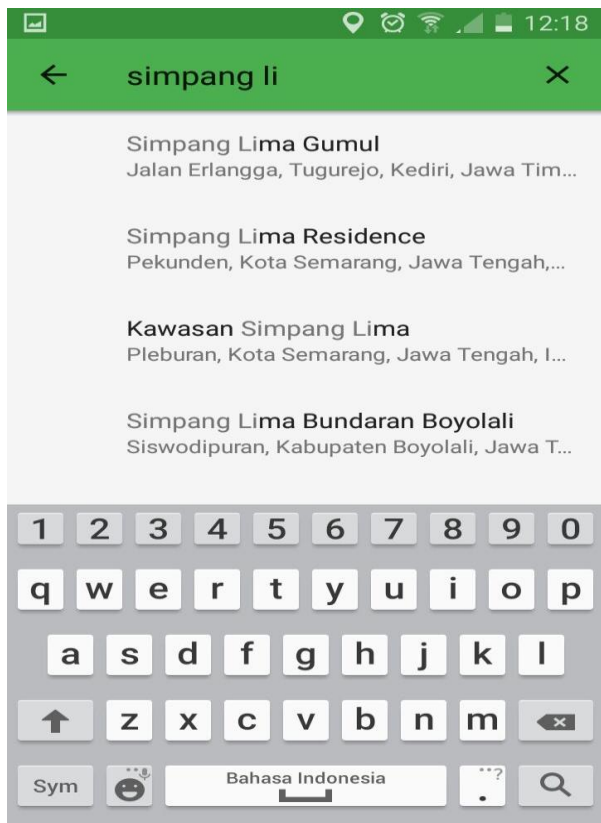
12:18

←
simpang li
×

Simpang Lima Gumul
Jalan Erlangga, Tugurejo, Kediri, Jawa Tim...

Simpang Lima Residence
Pekunden, Kota Semarang, Jawa Tengah,...

Kawasan Simpang Lima
Pleburan, Kota Semarang, Jawa Tengah, I...

Simpang Lima Bundaran Boyolali
Siswodipuran, Kabupaten Boyolali, Jawa T...

1 2 3 4 5 6 7 8 9 0
q w e r t y u i o p
a s d f g h j k l
z x c v b n m
Sym
Bahasa Indonesia
.